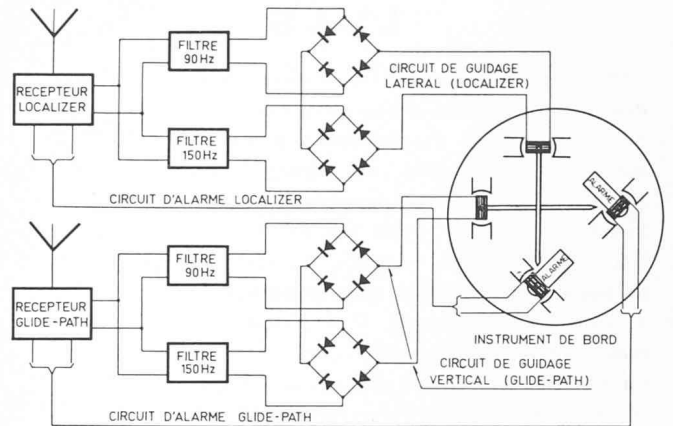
RECEPTEUR LOCALIZER

FILTRE 90 Hz

FILTRE 150 Hz

CIRCUIT DE GUIDAGE LATERAL (LOCALIZER)

CIRCUIT D'ALARME LOCALIZER

ALARME

ALARME

RECEPTEUR GLIDE-PATH

FILTRE 90 Hz

FILTRE 150 Hz

INSTRUMENT DE BORD

CIRCUIT DE GUIDAGE VERTICAL (GLIDE-PATH)

CIRCUIT D'ALARME GLIDE-PATH